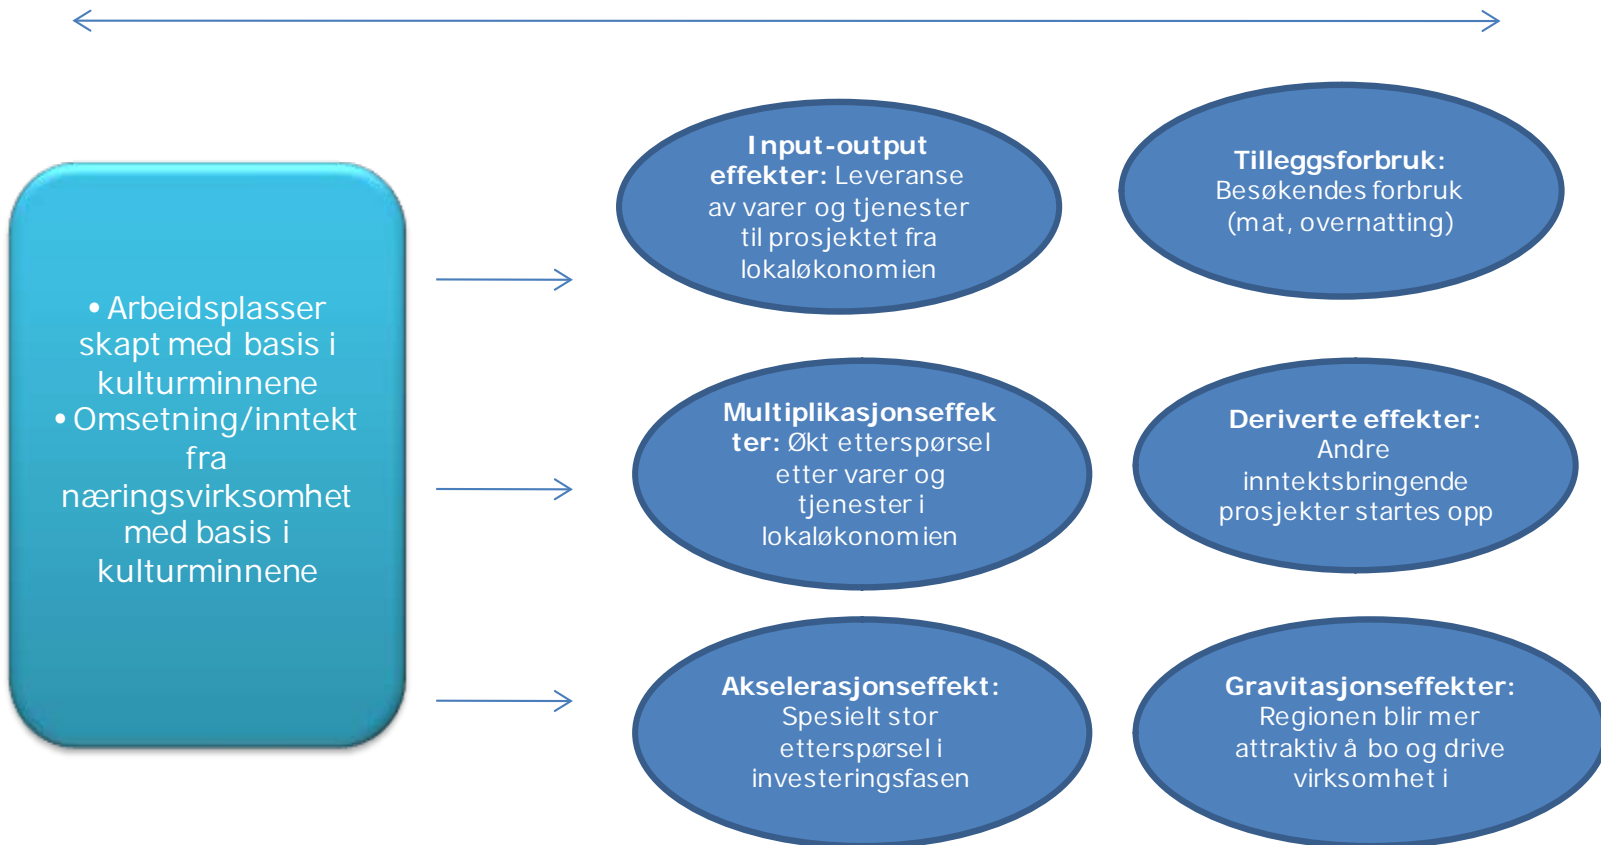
• Arbeidsplasser skapt med basis i kulturminnene
• Omsetning/inntekt fra næringsvirksomhet med basis i kulturminnene

**Input-output effekter:** Leveranse av varer og tjenester til prosjektet fra lokaløkonomien

**Tilleggsforbruk:** Besøkendes forbruk (mat, overnatting)

**Multiplikasjonseffekter:** Økt etterspørsel etter varer og tjenester i lokaløkonomien

**Deriverte effekter:** Andre inntektsbringende prosjekter startes opp

**Akselerasjonseffekt:** Spesielt stor etterspørsel i investeringsfasen

**Gravitasjonseffekter:** Regionen blir mer attraktiv å bo og drive virksomhet i